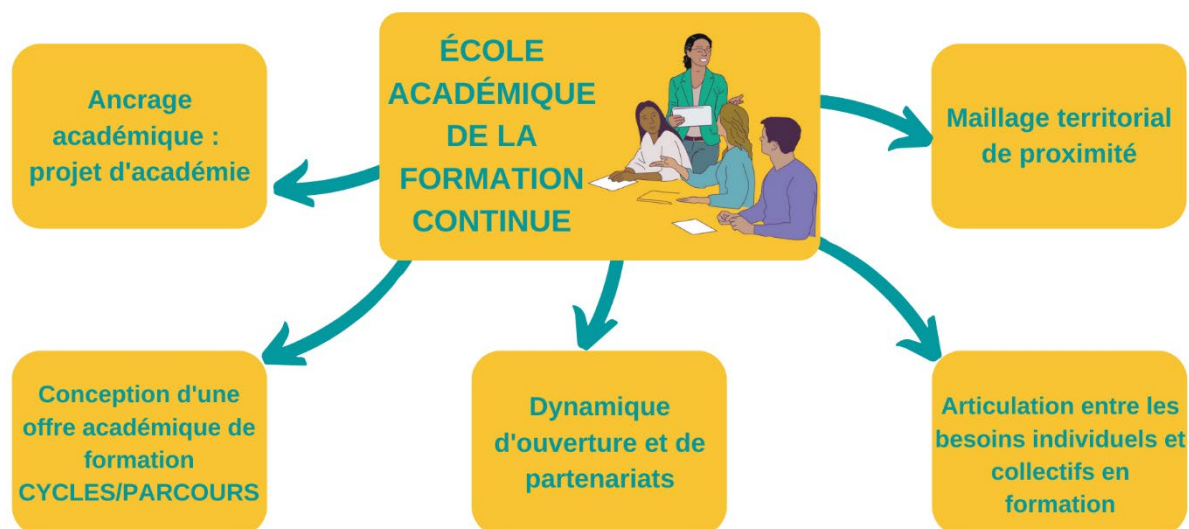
ÉCOLE ACADÉMIQUE DE LA FORMATION CONTINUE

Ancrage académique : projet d'académie

Maillage territorial de proximité

Conception d'une offre académique de formation CYCLES/PARCOURS

Dynamique d'ouverture et de partenariats

Articulation entre les besoins individuels et collectifs en formation